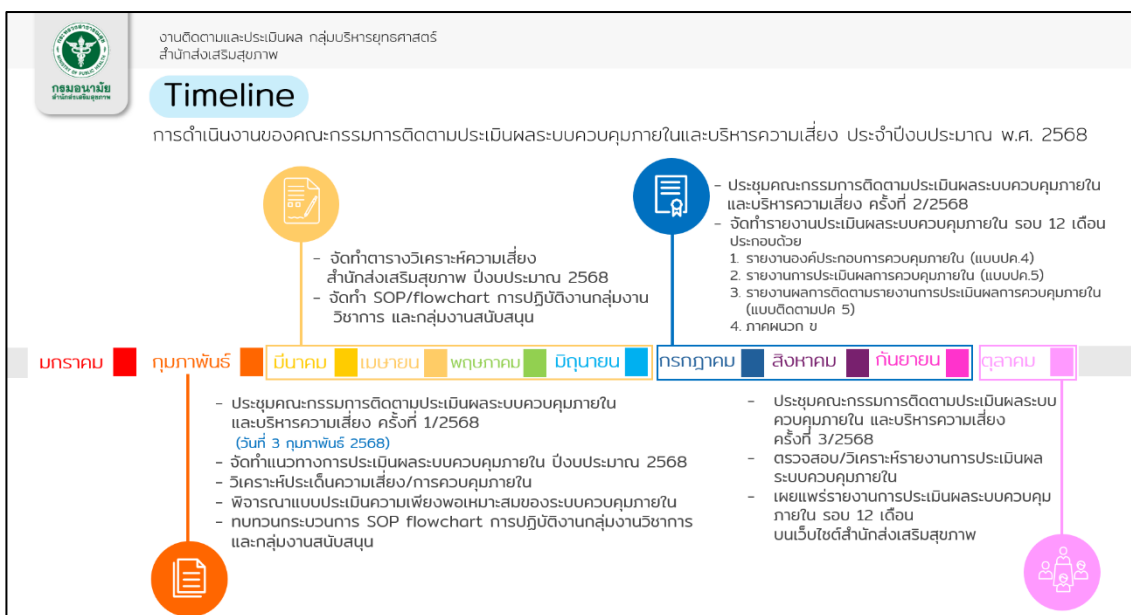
งานติดตามและประเมินผล กลุ่มบริหารยุทธศาสตร์
สำนักส่งเสริมสุขภาพ

กรมอนามัย

Timeline

การดำเนินงานของคณะกรรมการติดตามประเมินผลระบบควบคุมภายในและบริหารความเสี่ยง ประจำปีงบประมาณ พ.ศ. 2568

- จัดทำตารางวิเคราะห์ความเสี่ยง สำนักส่งเสริมสุขภาพ ปีงบประมาณ 2568
- จัดทำ SOP/flowchart การปฏิบัติงานกลุ่มงานวิชาการ และกลุ่มงานสนับสนุน

- ประชุมคณะกรรมการติดตามประเมินผลระบบควบคุมภายในและบริหารความเสี่ยง ครั้งที่ 2/2568
- จัดทำรายงานประเมินผลระบบควบคุมภายใน รอบ 12 เดือน ประกอบด้วย
1. รายงานองค์ประกอบการควบคุมภายใน (แบบปค.4)
2. รายงานการประเมินผลการควบคุมภายใน (แบบปค.5)
3. รายงานผลการติดตามรายงานการประเมินผลการควบคุมภายใน (แบบติดตามปค 5)
4. ภาคผนวก ข

มกราคม กุมภาพันธ์ มีนาคม เมษายน พฤษภาคม มิถุนายน กรกฎาคม สิงหาคม กันยายน ตุลาคม

- ประชุมคณะกรรมการติดตามประเมินผลระบบควบคุมภายในและบริหารความเสี่ยง ครั้งที่ 1/2568 (วันที่ 3 กุมภาพันธ์ 2568)
- จัดทำแนวทางการประเมินผลระบบควบคุมภายใน ปีงบประมาณ 2568
- วิเคราะห์ประเด็นความเสี่ยง/การควบคุมภายใน
- พิจารณาแบบประเมินความเพียงพอเหมาะสมของระบบควบคุมภายใน
- ทบทวนกระบวนการ SOP flowchart การปฏิบัติงานกลุ่มงานวิชาการและกลุ่มงานสนับสนุน

- ประชุมคณะกรรมการติดตามประเมินผลระบบควบคุมภายใน และบริหารความเสี่ยง ครั้งที่ 3/2568
- ตรวจสอบ/วิเคราะห์รายงานการประเมินผลระบบควบคุมภายใน
- เผยแพร่รายงานการประเมินผลระบบควบคุมภายใน รอบ 12 เดือน บนเว็บไซต์สำนักส่งเสริมสุขภาพ